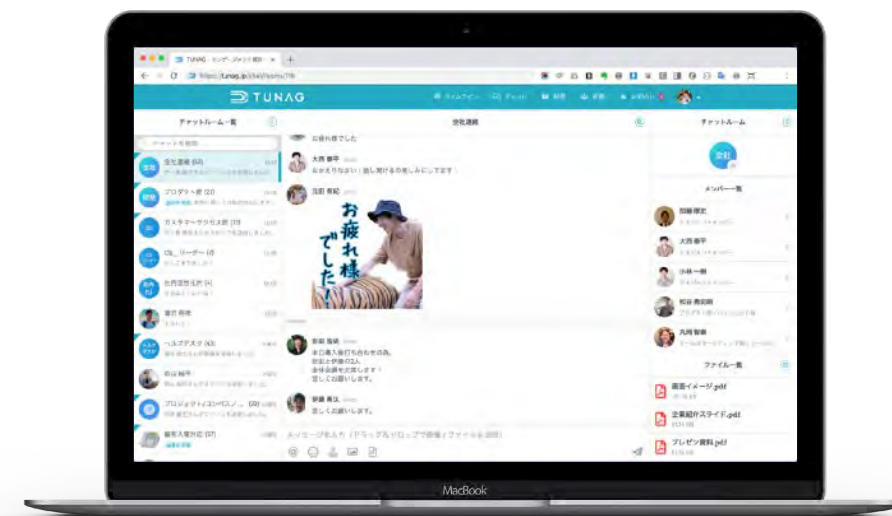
TUNAG

チャットルーム一覧

全社連絡

チャットルーム

お疲れ様でした

大西 春平
おかえりなさい！話し聞けるの楽しみにしてます！

お疲れ様でした！

全社連絡 (62)

プロダクト部 (20)

カスタマーサクセス部 (19)

CS_リーダー (4)

ヘルプデスク (43)

プロジェクトリンコベンション (20)

新卒入社対応 (37)

本日購入会行うお店のみ
宜しくお願いします！

宜しくお願いします。

メンバー一覧

加藤 優史

大西 春平

小林 一樹

和谷 勇太郎

九同 智輝

ファイル一覧

画面イメージ.pdf

企業紹介スライド.pdf

プレゼン資料.pdf

MacBook